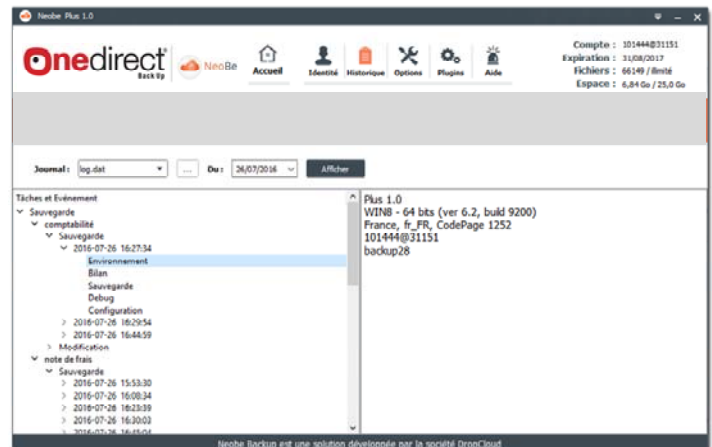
Neobe Plus 1.0

Onedirect Back Up

NeoBe

Accueil

Identité

Historique

Options

Plugins

Aide

Compte : 101444@31151
Expiration : 31/08/2017
Fichiers : 66149 / Illimité
Espace : 6,84 Go / 25,0 Go

Journal : log.dat

...

Du : 26/07/2016

Afficher

Tâches et Evénement
Sauvegarde
comptabilité
Sauvegarde
2016-07-26 16:27:34
Environnement
Bilan
Sauvegarde
Debug
Configuration
2016-07-26 16:29:54
2016-07-26 16:44:59
Modification
note de frais
Sauvegarde
2016-07-26 15:53:30
2016-07-26 16:08:34
2016-07-26 16:23:39
2016-07-26 16:30:03
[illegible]

Plus 1.0
WIN8 - 64 bits (ver 6.2, build 9200)
France, fr_FR, CodePage 1252
101444@31151
backup28

Neobe Backup est une solution développée par la société DronCloud